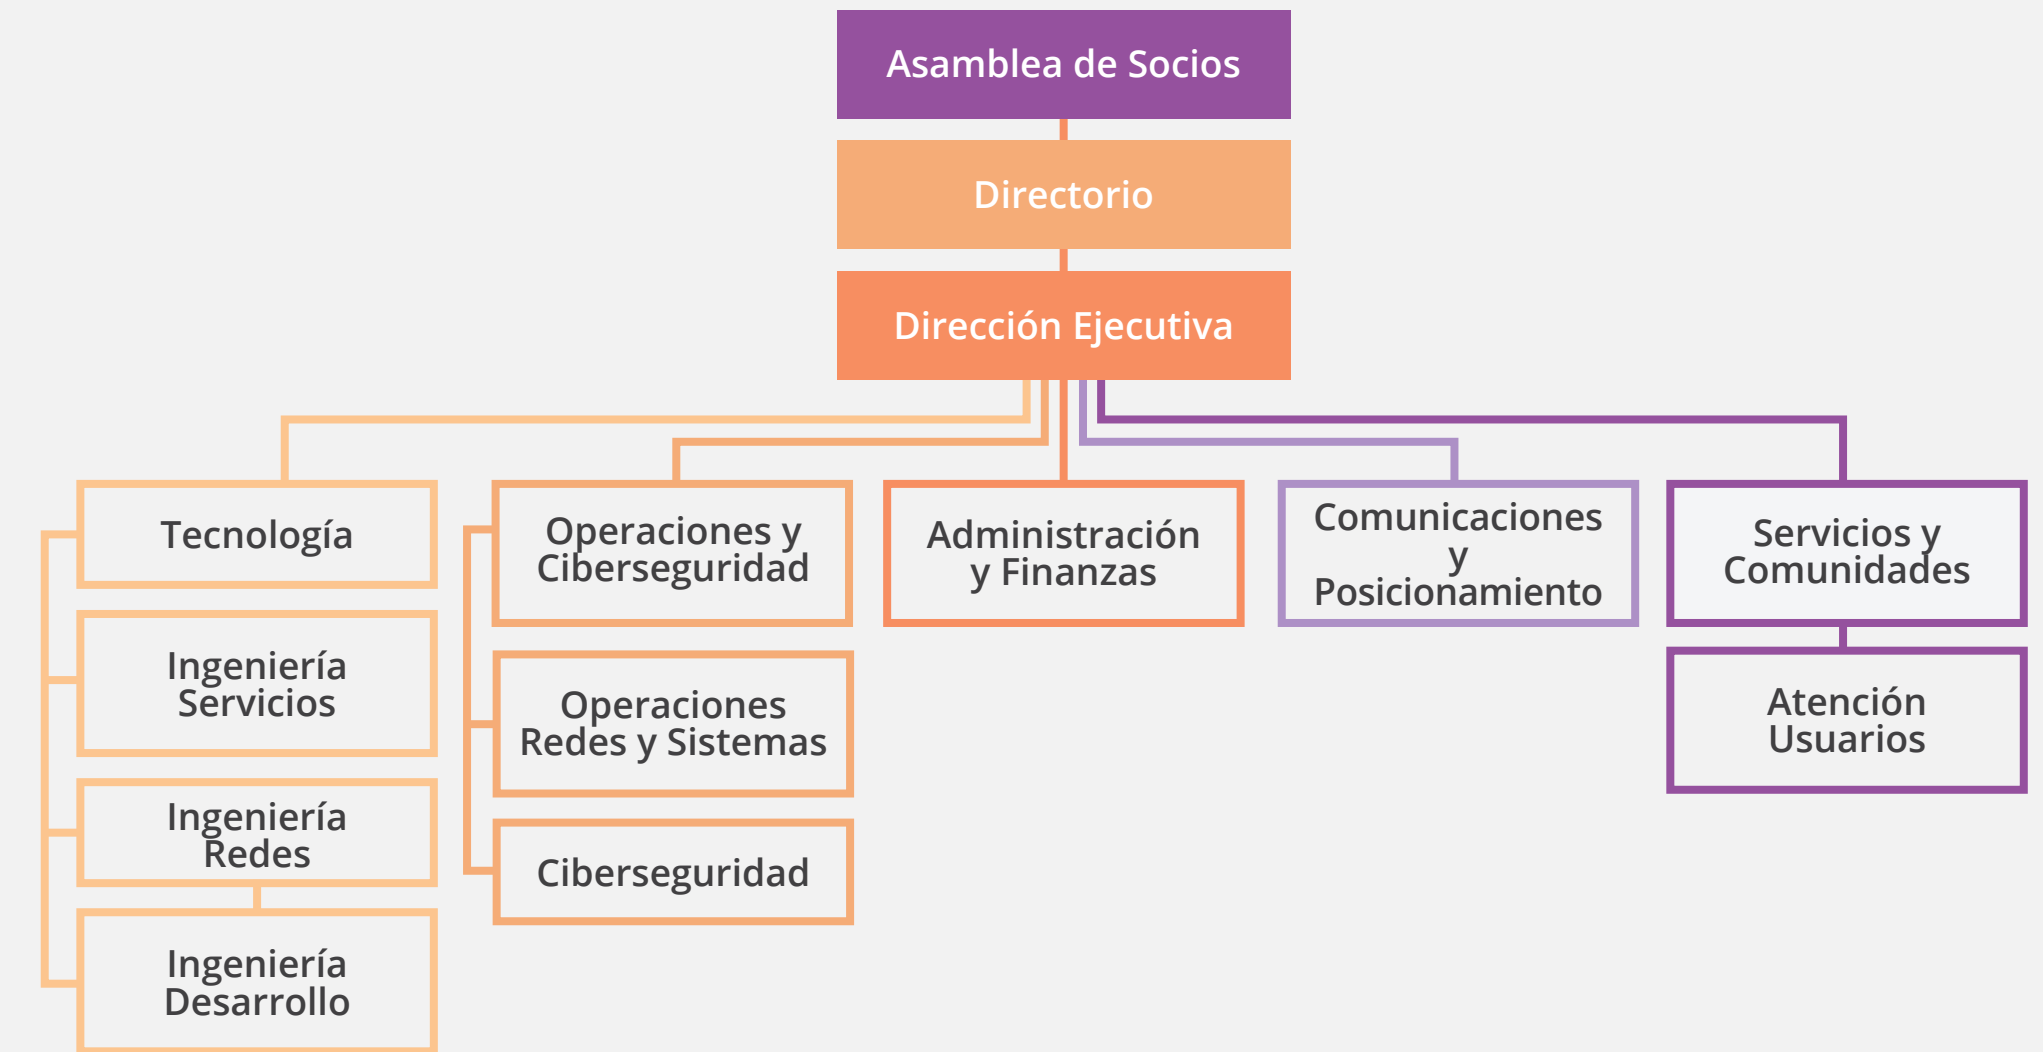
Asamblea de Socios

Directorio

Dirección Ejecutiva

Tecnología

Ingeniería Servicios

Ingeniería Redes

Ingeniería Desarrollo

Operaciones y Ciberseguridad

Operaciones Redes y Sistemas

Ciberseguridad

Administración y Finanzas

Comunicaciones y Posicionamiento

Servicios y Comunidades

Atención Usuarios